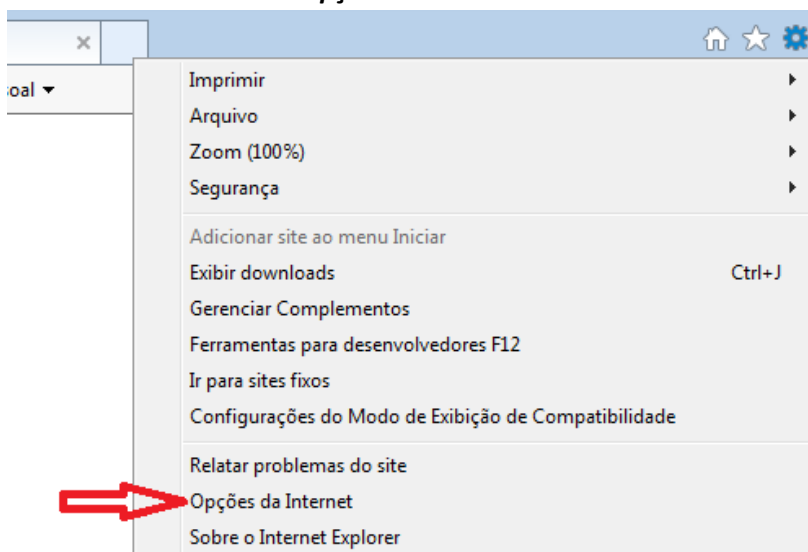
×

oal ▾

Imprimir
Arquivo
Zoom (100%)
Segurança

Adicionar site ao menu Iniciar
Exibir downloads Ctrl+J
Gerenciar Complementos
Ferramentas para desenvolvedores F12
Ir para sites fixos
Configurações do Modo de Exibição de Compatibilidade

Relatar problemas do site
Opções da Internet
Sobre o Internet Explorer